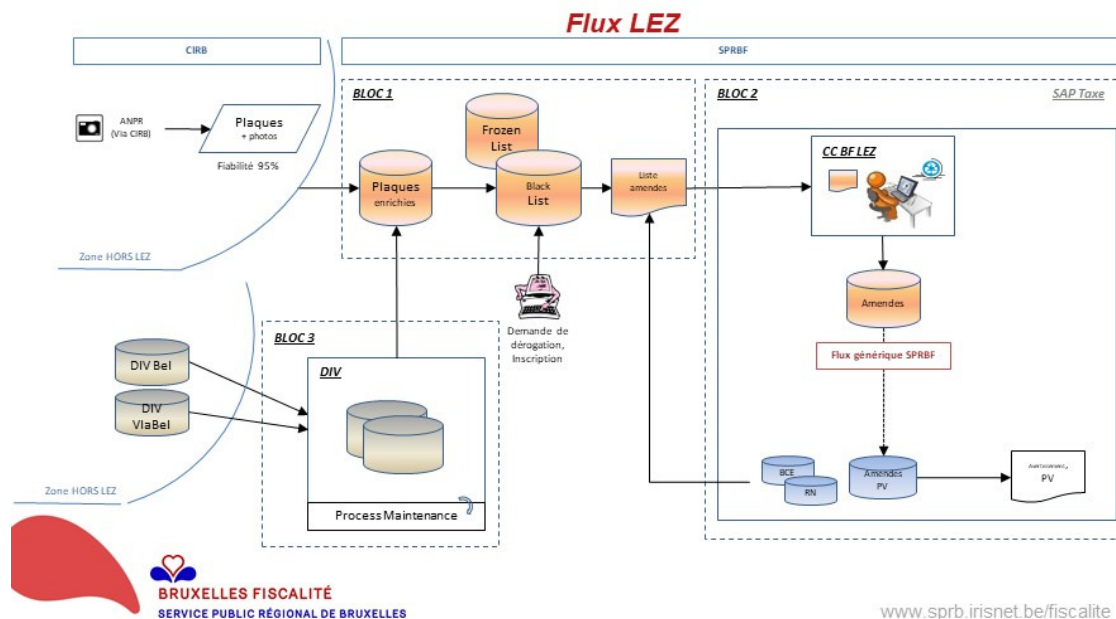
Flux LEZ

CIRB

SPRBF

ANPR (Via CIRB)

Plaques + photos

Fiabilité 95%

Zone HORS LEZ

BLOC 1

Frozen List

Plaques enrichies

Black List

Liste amendes

Demande de dérogation, Inscription

BLOC 2

SAP Taxe

CC BF LEZ

Amendes

Flux générique SPRBF

BCE

RN

Amendes PV

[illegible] PV

BLOC 3

DIV Bel

DIV VlaBel

DIV

Process Maintenance

Zone HORS LEZ

BRUXELLES FISCALITÉ
SERVICE PUBLIC RÉGIONAL DE BRUXELLES

www.sprb.irisnet.be/fiscalite